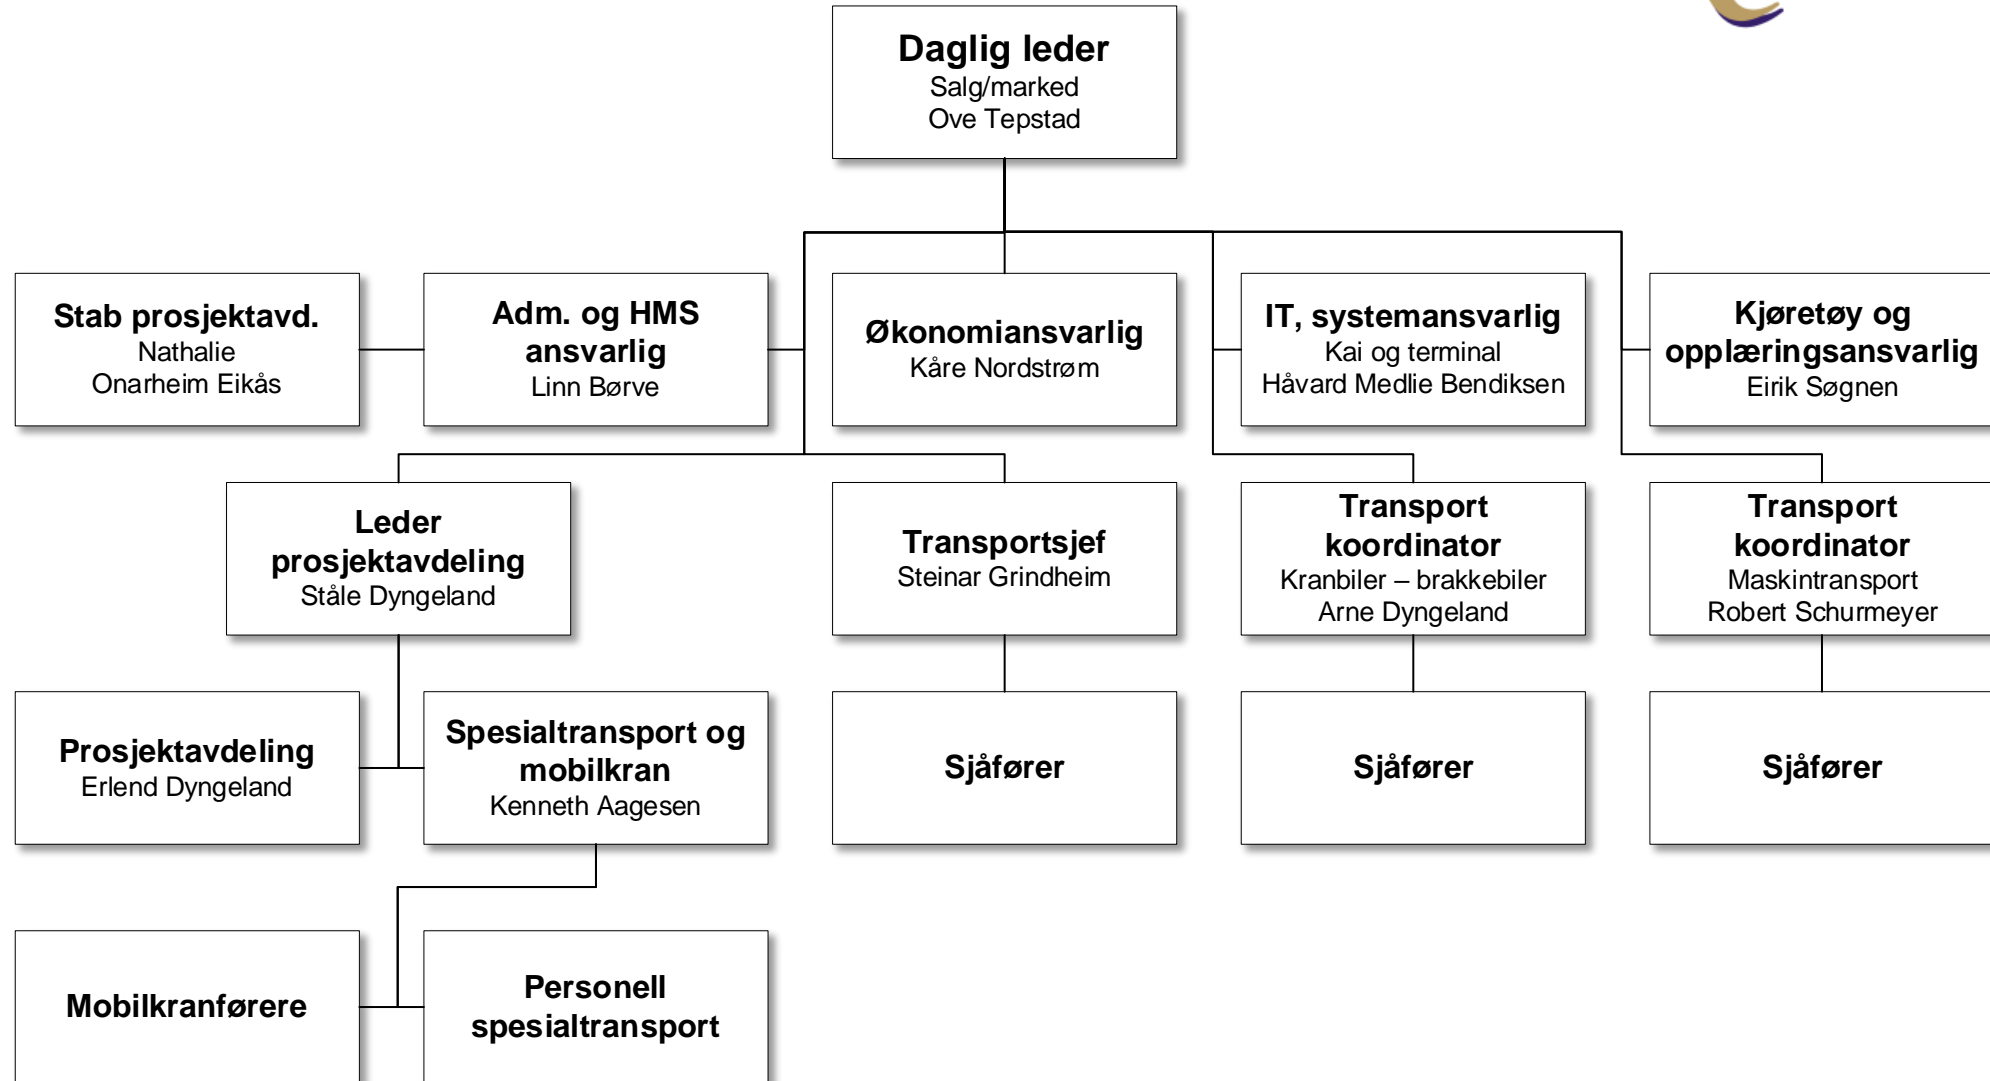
**Daglig leder**
Salg/marked
Ove Tepstad

**Stab prosjektavd.**
Nathalie
Onarheim Eikås

**Adm. og HMS ansvarlig**
Linn Børve

**Økonomiansvarlig**
Kåre Nordstrøm

**IT, systemansvarlig**
Kai og terminal
Håvard Medlie Bendiksen

**Kjøretøy og opplæringsansvarlig**
Eirik Søgnen

**Leder prosjektavdeling**
Ståle Dyngeland

**Transportsjef**
Steinar Grindheim

**Transport koordinator**
Kranbiler – brakkebiler
Arne Dyngeland

**Transport koordinator**
Maskintransport
Robert Schurmeyer

**Prosjektavdeling**
Erlend Dyngeland

**Spesialtransport og mobilkran**
Kenneth Aagesen

**Sjåfører**

**Sjåfører**

**Sjåfører**

**Mobilkranførere**

**Personell spesialtransport**